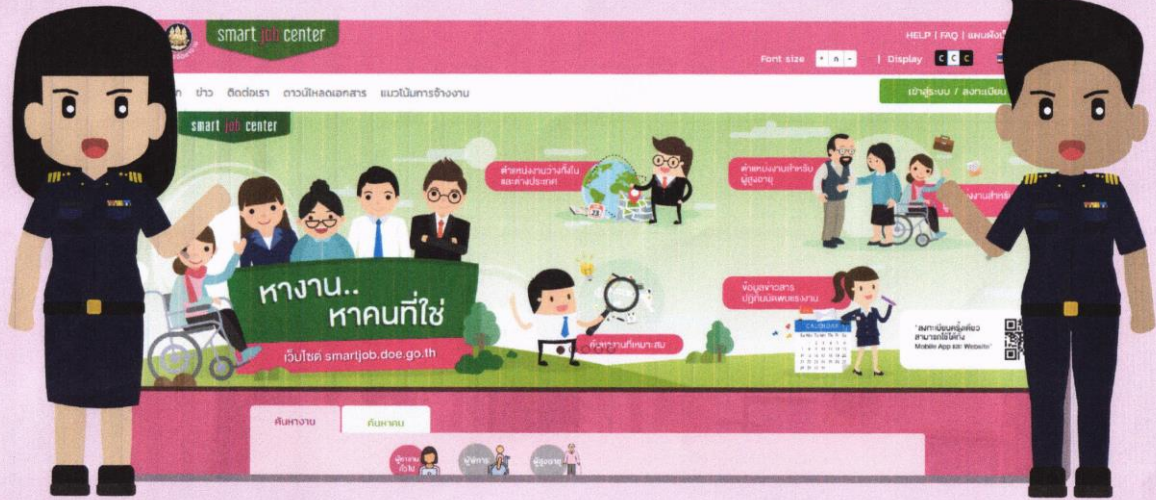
smart job center

HELP | FAQ | แผนผังเว็บ

Font size + a -   | Display C C C

ก ข่าว ติดต่อเรา ดาวน์โหลดเอกสาร แนวโน้มการจ้างงาน

เข้าสู่ระบบ / ลงทะเบียน

smart job center

ตำแหน่งงานว่างทั้งใน และต่างประเทศ

ตำแหน่งงานสำหรับ ผู้สูงอายุ

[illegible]งานสำหรับ

หางาน.. หาคนที่ใช่

เว็บไซต์ smartjob.doe.go.th

ข้อมูลข่าวสาร ปฏิทินนัดพบแรงงาน

ตั้งหางานที่เหมาะสม

CALENDAR

"ลงทะเบียนครั้งเดียว สามารถใช้ได้ทั้ง Mobile App และ Website"

ค้นหางาน

ค้นหาคน

ผู้หางาน ทั่วไป

ผู้พิการ

ผู้สูงอายุ